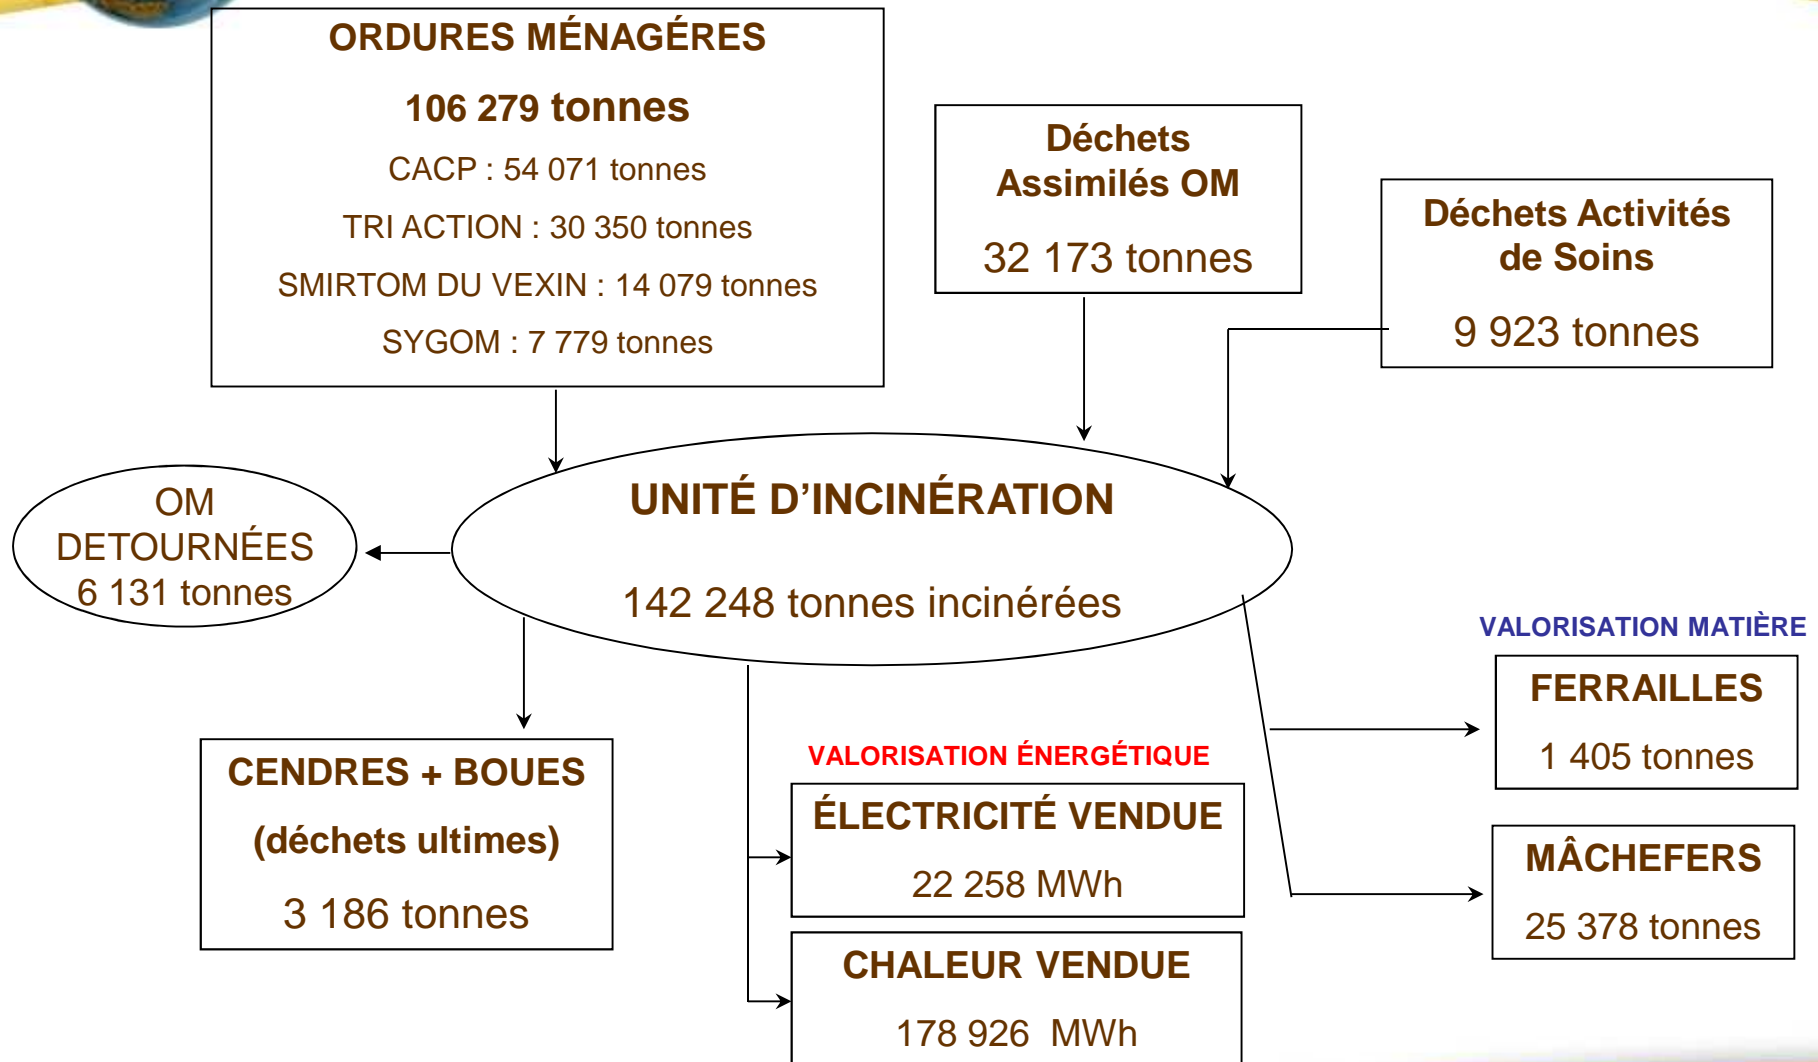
ORDURES MÉNAGÉRES

106 279 tonnes

CACP : 54 071 tonnes

TRI ACTION : 30 350 tonnes

SMIRTOM DU VEXIN : 14 079 tonnes

SYGOM : 7 779 tonnes

Déchets Assimilés OM

32 173 tonnes

Déchets Activités de Soins

9 923 tonnes

OM DETOURNÉES 6 131 tonnes

UNITÉ D'INCINÉRATION

142 248 tonnes incinérées

VALORISATION MATIÈRE

FERRAILLES

1 405 tonnes

CENDRES + BOUES

(déchets ultimes)

3 186 tonnes

VALORISATION ÉNERGÉTIQUE

ÉLECTRICITÉ VENDUE

22 258 MWh

MÂCHEFERS

25 378 tonnes

CHALEUR VENDUE

178 926 MWh